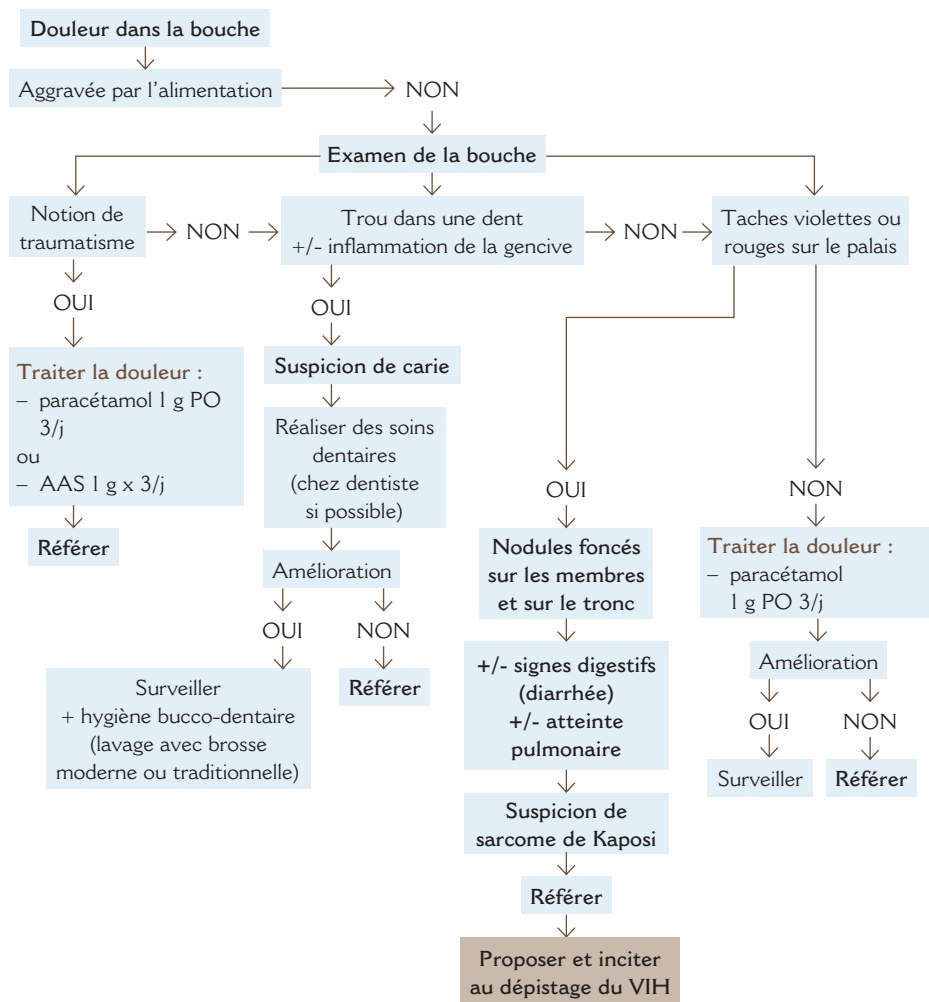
Douleur dans la bouche

Aggravée par l'alimentation

NON

Examen de la bouche

Notion de traumatisme

NON

Trou dans une dent +/- inflammation de la gencive

NON

Taches violettes ou rouges sur le palais

OUI

Traiter la douleur :
– paracétamol 1 g PO 3/j
ou
– AAS 1 g x 3/j

Référer

OUI

Suspicion de carie

Réaliser des soins dentaires (chez dentiste si possible)

Amélioration

OUI

NON

Surveiller + hygiène bucco-dentaire (lavage avec brosse moderne ou traditionnelle)

Référer

OUI

Nodules foncés sur les membres et sur le tronc

+/- signes digestifs (diarrhée) +/- atteinte pulmonaire

Suspicion de sarcome de Kaposi

Référer

Proposer et inciter au dépistage du VIH

NON

Traiter la douleur :
– paracétamol 1 g PO 3/j

Amélioration

OUI

NON

Surveiller

Référer